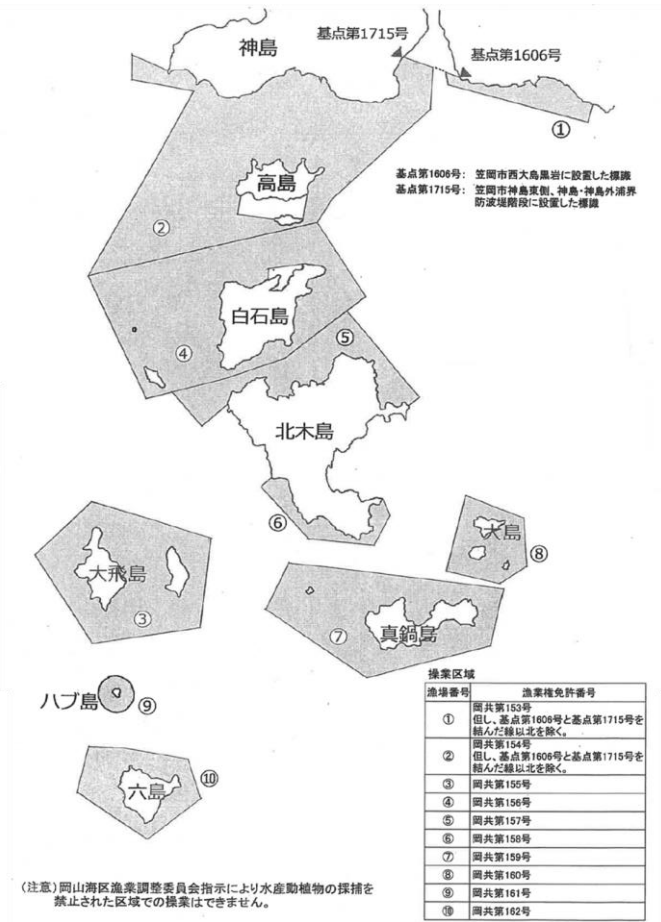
基点第1715号
神島
基点第1606号
①

基点第1606号：笠岡市西大島黒岩に設置した標識
基点第1715号：笠岡市神島東側、神島・神島外浦界防波堤階段に設置した標識

高島
②
白石島
④
⑤
北木島
⑥
大島
⑧
大飛島
③
⑦
真鍋島
ハブ島
⑨
六島
⑩

操業区域

| 漁場番号 | 漁業権免許番号 |
|---|---|
| ① | 岡共第153号 但し、基点第1606号と基点第1715号を結んだ線以北を除く。 |
| ② | 岡共第154号 但し、基点第1606号と基点第1715号を結んだ線以北を除く。 |
| ③ | 岡共第155号 |
| ④ | 岡共第156号 |
| ⑤ | 岡共第157号 |
| ⑥ | 岡共第158号 |
| ⑦ | 岡共第159号 |
| ⑧ | 岡共第160号 |
| ⑨ | 岡共第161号 |
| ⑩ | 岡共第162号 |

（注意）岡山海区漁業調整委員会指示により水産動植物の採捕を禁止された区域での操業はできません。